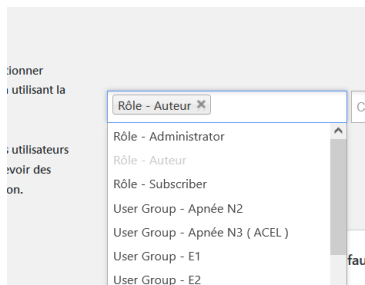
tionner
utilisant la

s utilisateurs
evoir des
on.

Rôle - Auteur ✖

Rôle - Administrator
Rôle - Auteur
Rôle - Subscriber
User Group - Apnée N2
User Group - Apnée N3 ( ACEL )
User Group - E1
User Group - E2

C

fau